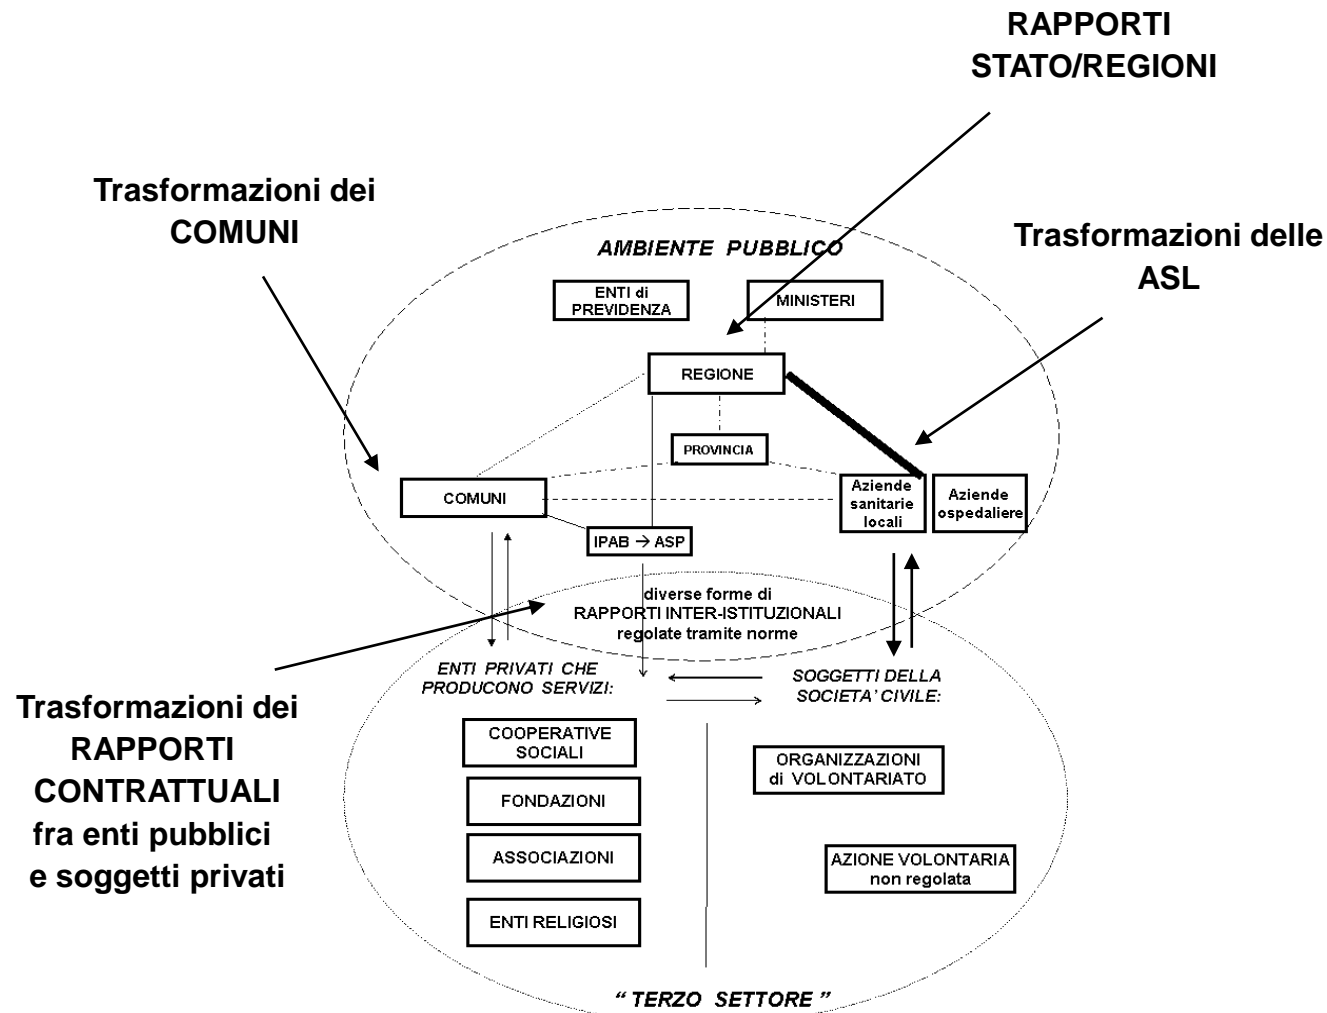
RAPPORTI STATO/REGIONI

Trasformazioni dei COMUNI

Trasformazioni delle ASL

AMBIENTE PUBBLICO

ENTI di PREVIDENZA

MINISTERI

REGIONE

PROVINCIA

COMUNI

Aziende sanitarie locali

Aziende ospedaliere

IPAB → ASP

diverse forme di RAPPORTI INTER-ISTITUZIONALI regolate tramite norme

ENTI PRIVATI CHE PRODUCONO SERVIZI:

SOGGETTI DELLA SOCIETA' CIVILE:

Trasformazioni dei RAPPORTI CONTRATTUALI fra enti pubblici e soggetti privati

COOPERATIVE SOCIALI

FONDAZIONI

ASSOCIAZIONI

ENTI RELIGIOSI

ORGANIZZAZIONI di VOLONTARIATO

AZIONE VOLONTARIA non regolata

" TERZO SETTORE "